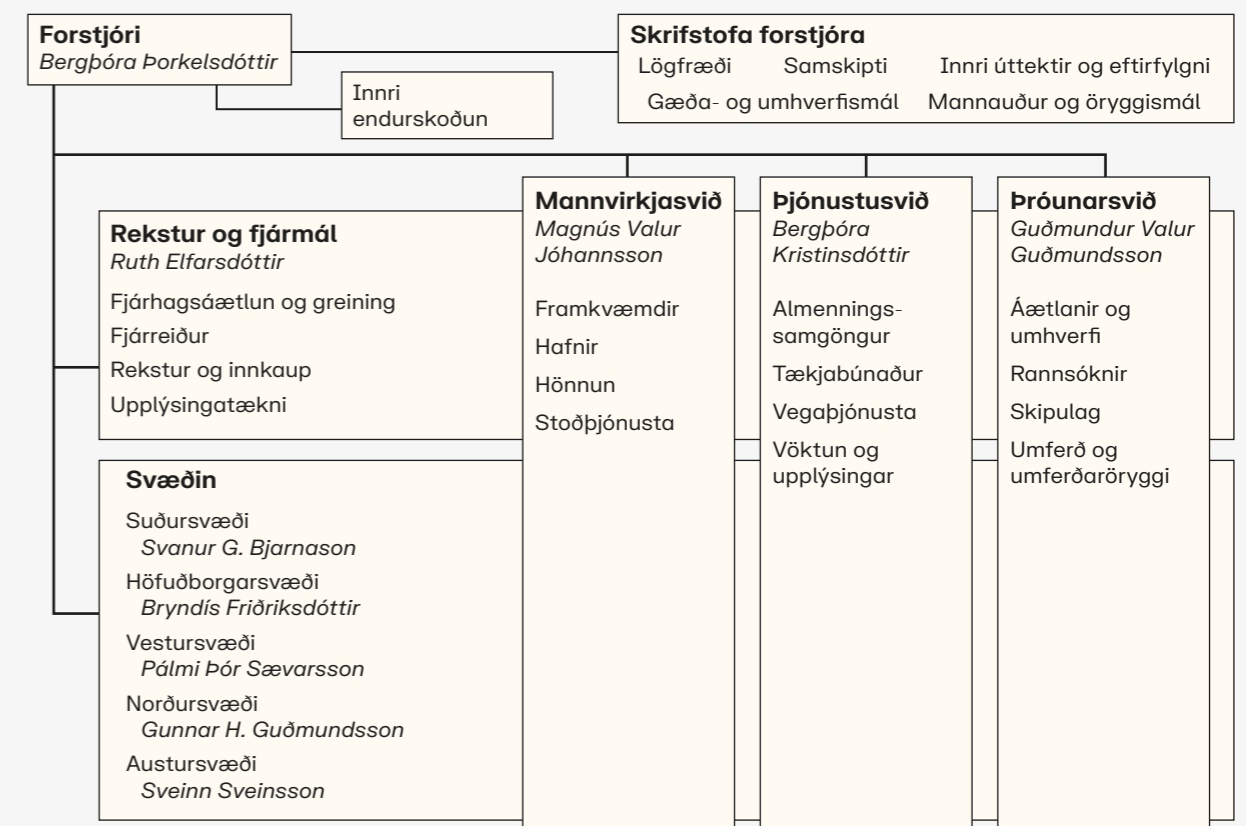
Forstjóri
Bergþóra Þorkelsdóttir

Innri endurskoðun

Skrifstofa forstjóra
Lögfræði Samskipti Innri úttektir og eftirfylgni
Gæða- og umhverfismál Mannauður og öryggismál

Rekstur og fjármál
Ruth Elfarsdóttir

Fjárhagsáætlun og greining
Fjárreiður
Rekstur og innkaup
Upplýsingatækni

Svæðin

Suðursvæði
Svanur G. Bjarnason
Höfuðborgarsvæði
Bryndís Friðriksdóttir
Vestursvæði
Pálmi Þór Sævarsson
Norðursvæði
Gunnar H. Guðmundsson
Austursvæði
Sveinn Sveinsson

Mannvirkjasvið
Magnús Valur Jóhannsson

Framkvæmdir
Hafnir
Hönnun
Stoðþjónusta

Þjónustusvið
Bergþóra Kristinsdóttir

Almenningssamgöngur
Tækjabúnaður
Vegaþjónusta
Vöktun og upplýsingar

Þróunarsvið
Guðmundur Valur Guðmundsson

Áætlanir og umhverfi
Rannsóknir
Skipulag
Umferð og umferðaröryggi